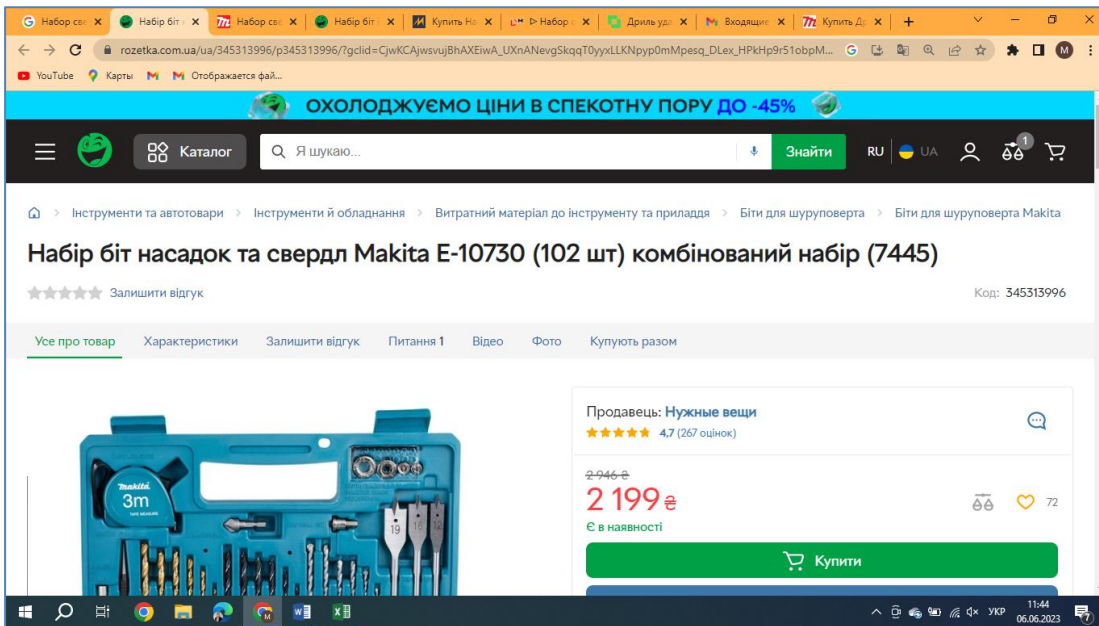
Набор све | Набір біт | Набор све | Набір біт | Купить На | Набор | Дриль уда | Входящие | Купить Д

rozetka.com.ua/ua/345313996/p345313996/?gclid=CjwKCAjwsvujBhAXEiwA_UXnANevgSkqqT0yyxLLKNpyp0mMpesq_DLex_HPkHp9r51obpM...

YouTube Карты Отображается фай...

ОХОЛОДЖУЄМО ЦІНИ В СПЕКОТНУ ПОРУ ДО -45%

Каталог Я шукаю... Знайти RU UA 1

Інструменти та автотовари > Інструменти й обладнання > Витратний матеріал до інструменту та приладдя > Біти для шуруповерта > Біти для шуруповерта Makita

Набір біт насадок та свердл Makita E-10730 (102 шт) комбінований набір (7445)

Залишити відгук

Код: 345313996

Усе про товар Характеристики Залишити відгук Питання 1 Відео Фото Купують разом

makita 3m

19 16 12

Продавець: Нужные вещи
4,7 (267 оцінок)

2 946 ₴
2 199 ₴
Є в наявності

72

Купити

УКР 11:44 06.06.2023 7